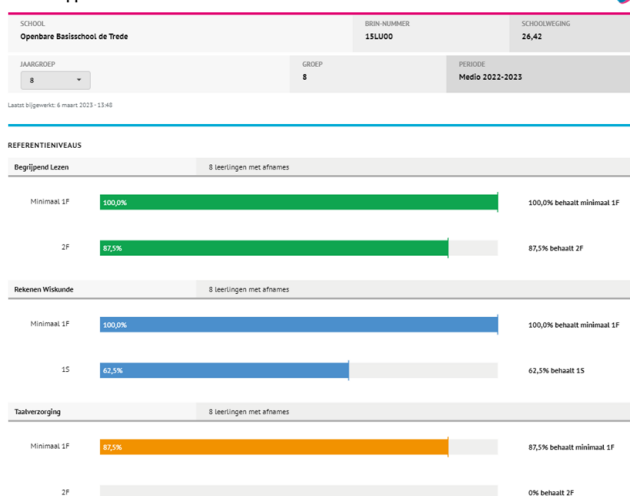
SCHOOL
Openbare Basisschool de Trede

BRIN-NUMMER
15LU00

SCHOOLWEGING
26,42

JAARGROEP
8

GROEP
8

PERIODE
Medio 2022-2023

Laatst bijgewerkt: 6 maart 2023 - 13:48

REFERENTIENIVEAUS

Begrijpend Lezen
8 leerlingen met afname

Minimaal 1F
100,0%
100,0% behaalt minimaal 1F

2F
87,5%
87,5% behaalt 2F

Rekenen Wiskunde
8 leerlingen met afname

Minimaal 1F
100,0%
100,0% behaalt minimaal 1F

1S
62,5%
62,5% behaalt 1S

Taalverzorging
8 leerlingen met afname

Minimaal 1F
87,5%
87,5% behaalt minimaal 1F

2F
0% behaalt 2F